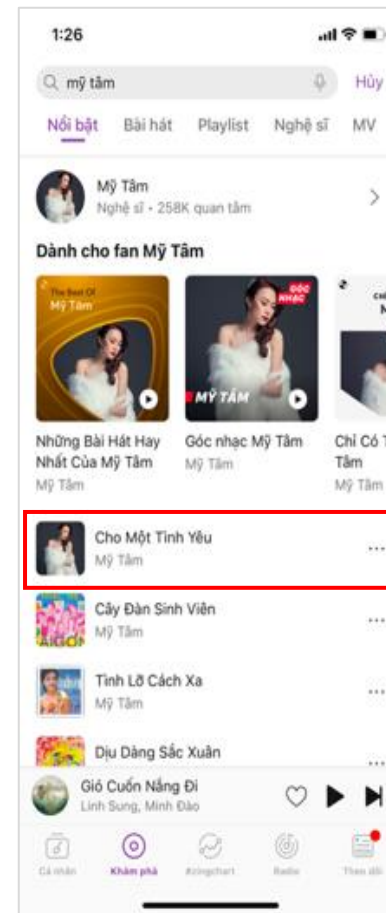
1:26

mỹ tâm

Hủy

Nổi bật Bài hát Playlist Nghệ sĩ MV

Mỹ Tâm
Nghệ sĩ • 258K quan tâm

Dành cho fan Mỹ Tâm

The Best Of
Mỹ Tâm

GÓC NHẠC

MỸ TÂM

Những Bài Hát Hay Nhất Của Mỹ Tâm
Mỹ Tâm

Góc nhạc Mỹ Tâm
Mỹ Tâm

Chỉ Có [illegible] Tâm
Mỹ Tâm

Cho Một Tình Yêu
Mỹ Tâm

Cây Đàn Sinh Viên
Mỹ Tâm

Tình Lỡ Cách Xa
Mỹ Tâm

Dịu Dàng Sắc Xuân

Gió Cuốn Nắng Đi
Linh Sung, Minh Đào

Cá nhân Khám phá #zingchart Radio Theo dõi